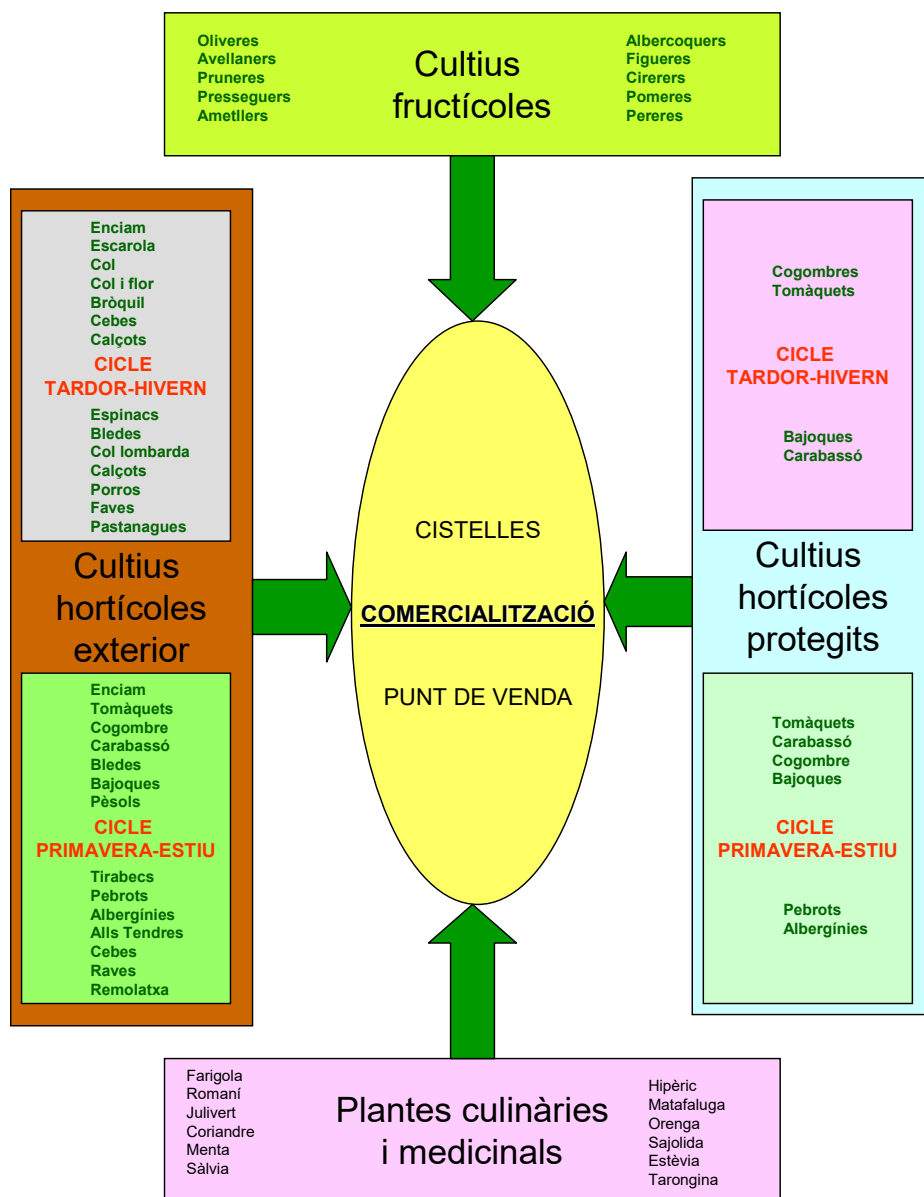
Oliveres
Avellaners
Pruneres
Presseguers
Ametllers

Cultius fructícoles

Albercoquers
Figueres
Cirerers
Pomeres
Pereres

Enciam
Escarola
Col
Col i flor
Bròquil
Cebes
Calçots

CICLE TARDOR-HIVERN

Espinacs
Bledes
Col lombarda
Calçots
Porros
Faves
Pastanagues

Cultius hortícoles exterior

Enciam
Tomàquets
Cogombre
Carabassó
Bledes
Bajoques
Pèsols

CICLE PRIMAVERA-ESTIU

Tirabecs
Pebrots
Albergínies
Alls Tendres
Cebes
Raves
Remolatxa

CISTELLES

COMERCIALITZACIÓ

PUNT DE VENDA

Cogombres
Tomàquets

CICLE TARDOR-HIVERN

Bajoques
Carabassó

Cultius hortícoles protegits

Tomàquets
Carabassó
Cogombre
Bajoques

CICLE PRIMAVERA-ESTIU

Pebrots
Albergínies

Farigola
Romaní
Julivert
Coriandre
Menta
Sàlvia

Plantes culinàries i medicinals

Hipèric
Matafaluga
Orenga
Sajolida
Estèvia
Tarongina